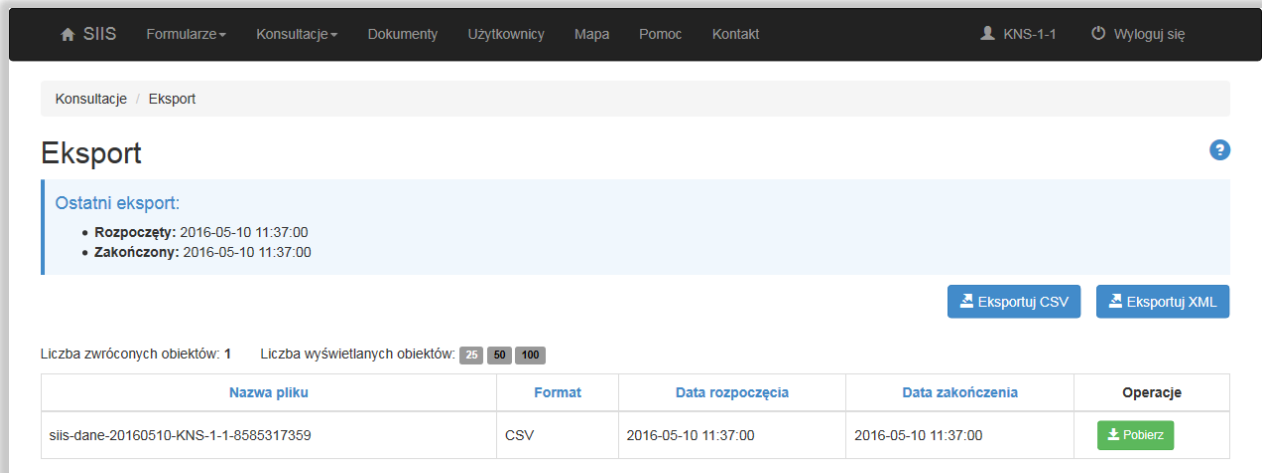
SIIS Formularze Konsultacje Dokumenty Użytkownicy Mapa Pomoc Kontakt KNS-1-1 Wyloguj się

Konsultacje / Eksport

Eksport

Ostatni eksport:

- **Rozpoczęty:** 2016-05-10 11:37:00
- **Zakończony:** 2016-05-10 11:37:00

Eksportuj CSV Eksportuj XML

Liczba zwróconych obiektów: **1** Liczba wyświetlanych obiektów: 25 50 100

| Nazwa pliku | Format | Data rozpoczęcia | Data zakończenia | Operacje |
|---|---|---|---|---|
| siis-dane-20160510-KNS-1-1-8585317359 | CSV | 2016-05-10 11:37:00 | 2016-05-10 11:37:00 | Pobierz |